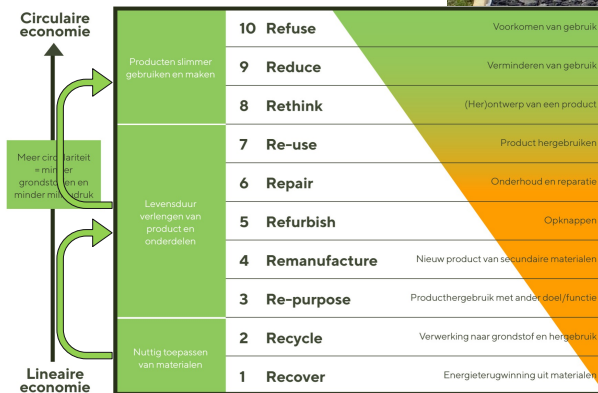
Circulaire economie

Lineaire economie

Meer circ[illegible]lariteit = min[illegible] grondsto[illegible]en en minder mi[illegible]druk

Producten slimmer gebruiken en maken

Levensduur verlengen van product en onderdelen

Nuttig toepassen van materialen

| | | |
|---|---|---|
| 10 | Refuse | Voorkomen van gebruik |
| 9 | Reduce | Verminderen van gebruik |
| 8 | Rethink | (Her)ontwerp van een product |
| 7 | Re-use | Product hergebruiken |
| 6 | Repair | Onderhoud en reparatie |
| 5 | Refurbish | Opknappen |
| 4 | Remanufacture | Nieuw product van secundaire materialen |
| 3 | Re-purpose | Producthergebruik met ander doel/functie |
| 2 | Recycle | Verwerking naar grondstof en hergebruik |
| 1 | Recover | Energieterugwinning uit materialen |